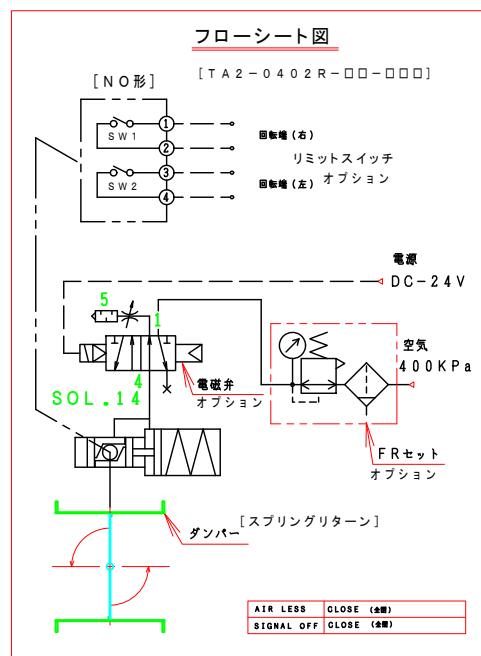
フローシート図

[TA2−0402R−□□−□□□]

[NO形]

SW1
SW2
①
②
③
④

回転端(右)
回転端(左)
リミットスイッチ
オプション

電源
DC−24V

5
1
4
SOL.14

電磁弁
オプション

空気
400KPa

FRセット
オプション

[スプリングリターン]
ダンパー

| AIR LESS | CLOSE (全閉) |
|---|---|
| SIGNAL OFF | CLOSE (全閉) |